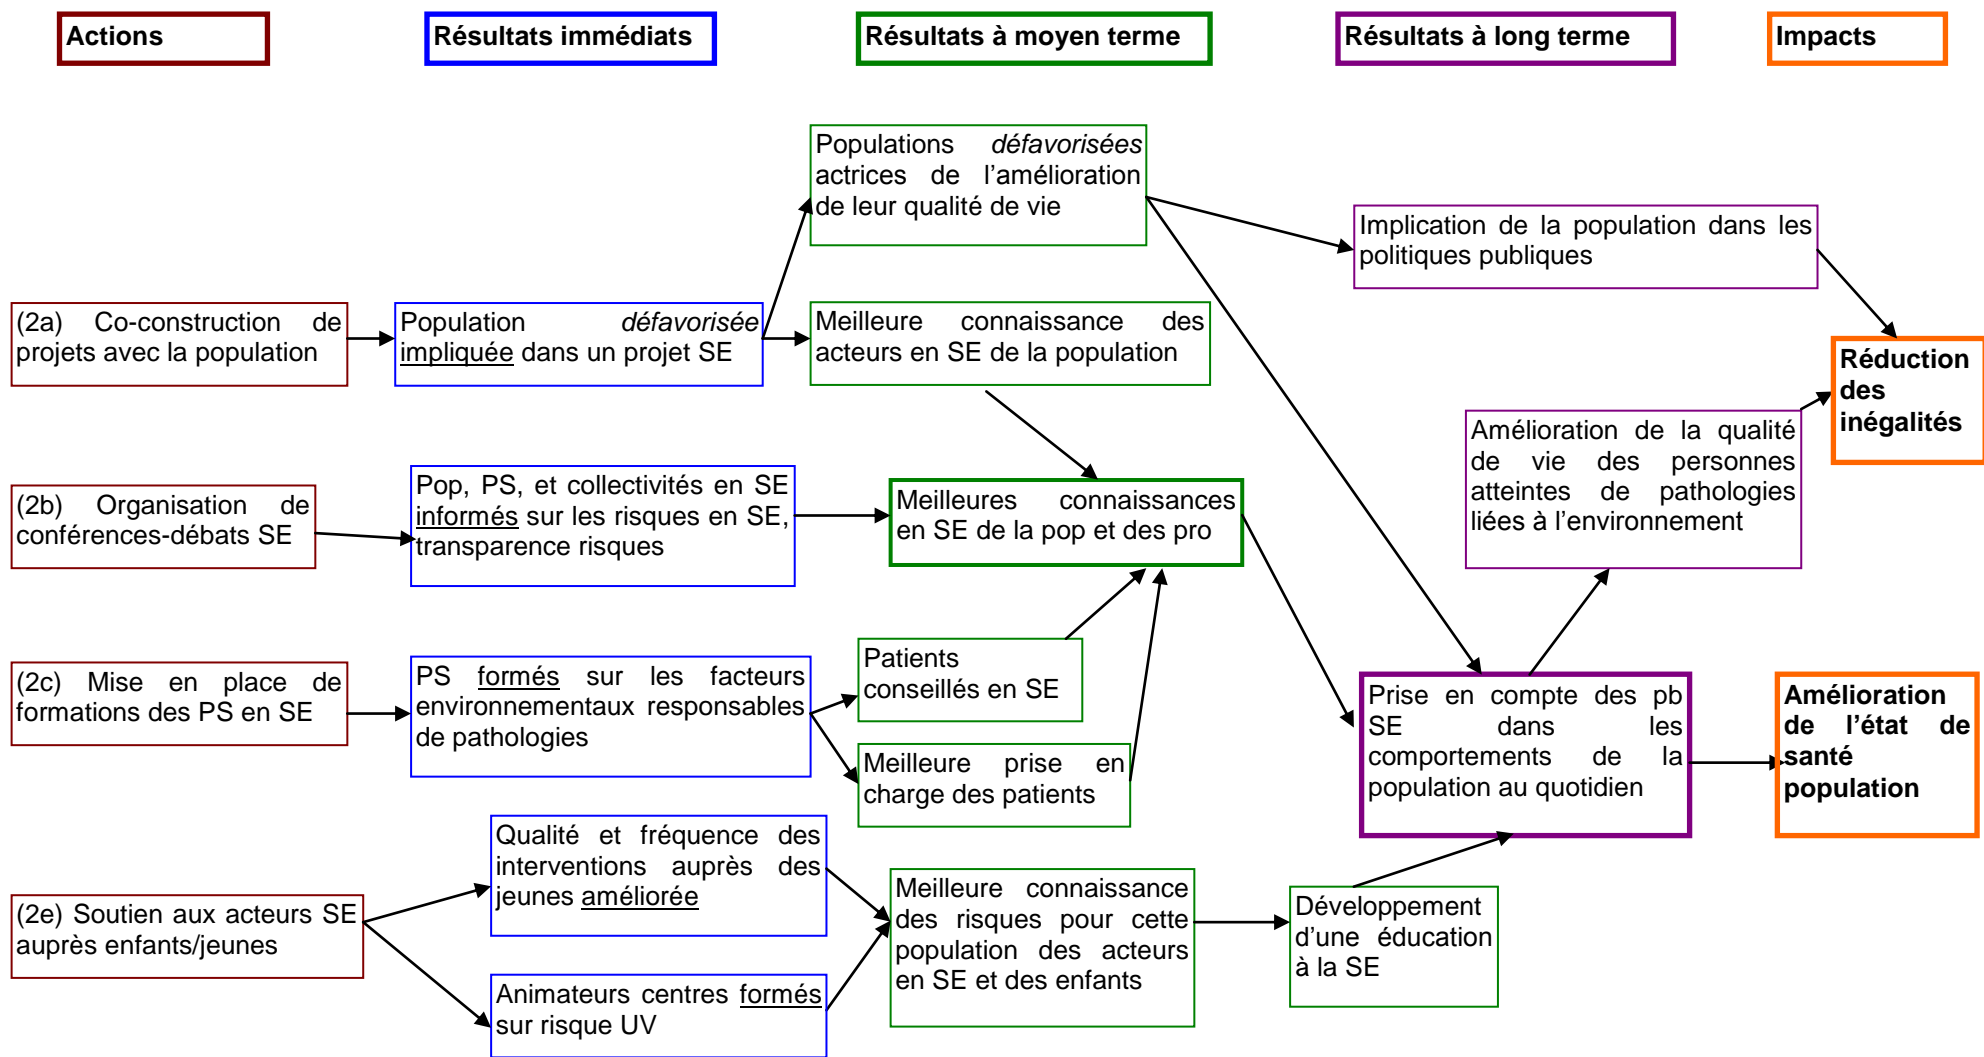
Actions

Résultats immédiats

Résultats à moyen terme

Résultats à long terme

Impacts

Populations défavorisées actrices de l'amélioration de leur qualité de vie

Implication de la population dans les politiques publiques

(2a) Co-construction de projets avec la population

Population défavorisée impliquée dans un projet SE

Meilleure connaissance des acteurs en SE de la population

Réduction des inégalités

Amélioration de la qualité de vie des personnes atteintes de pathologies liées à l'environnement

(2b) Organisation de conférences-débats SE

Pop, PS, et collectivités en SE informés sur les risques en SE, transparence risques

Meilleures connaissances en SE de la pop et des pro

(2c) Mise en place de formations des PS en SE

PS formés sur les facteurs environnementaux responsables de pathologies

Patients conseillés en SE

Meilleure prise en charge des patients

Prise en compte des pb SE dans les comportements de la population au quotidien

Amélioration de l'état de santé population

(2e) Soutien aux acteurs SE auprès enfants/jeunes

Qualité et fréquence des interventions auprès des jeunes améliorée

Animateurs centres formés sur risque UV

Meilleure connaissance des risques pour cette population des acteurs en SE et des enfants

Développement d'une éducation à la SE